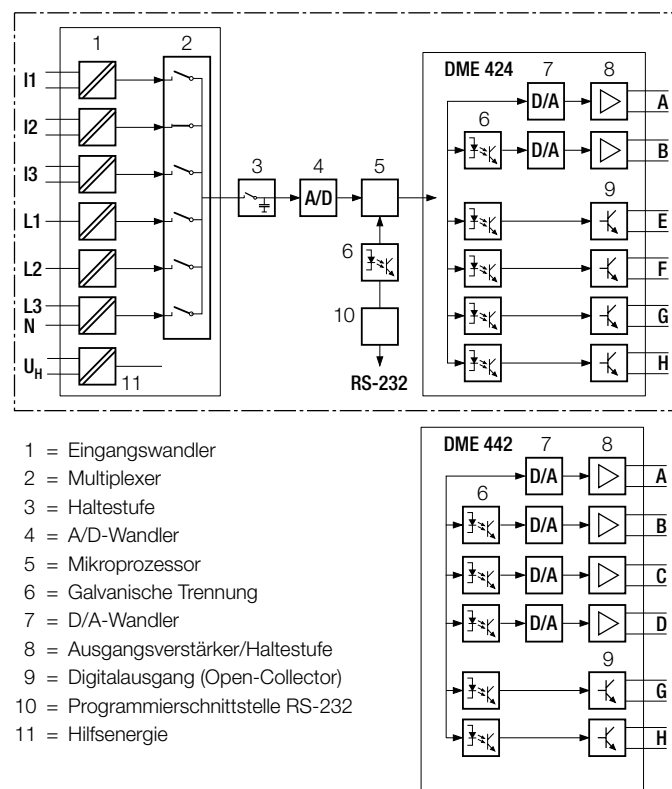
1
2
I1
I2
I3
L1
L2
L3
N
$U_H$
11
3
4
A/D
5
6
10
RS-232
DME 424
7
8
D/A
A
6
D/A
B
9
E
F
G
H

1 = Eingangswandler
2 = Multiplexer
3 = Haltestufe
4 = A/D-Wandler
5 = Mikroprozessor
6 = Galvanische Trennung
7 = D/A-Wandler
8 = Ausgangsverstärker/Haltestufe
9 = Digitalausgang (Open-Collector)
10 = Programmierschnittstelle RS-232
11 = Hilfsenergie

DME 442
7
8
D/A
A
6
D/A
B
D/A
C
D/A
D
9
G
H